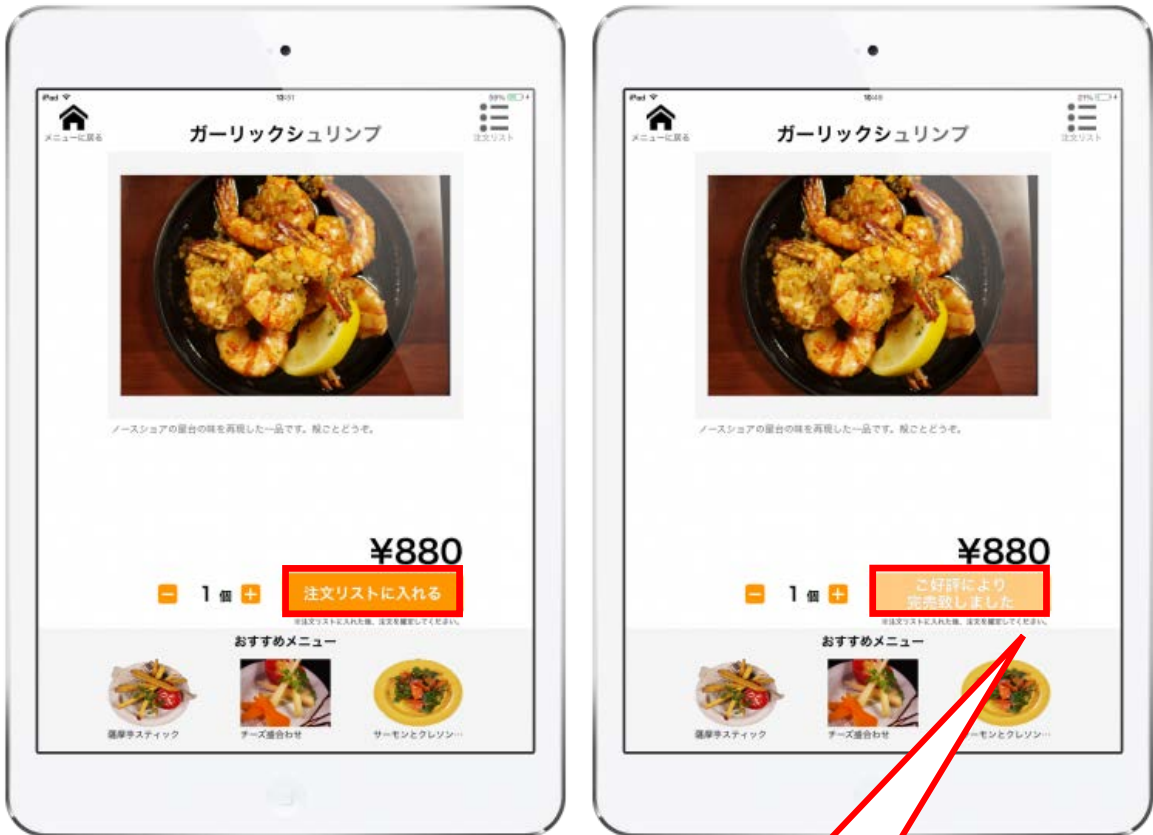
iPad 13:31 99%

メニューに戻る

ガーリックシュリンプ

注文リスト

ノースショアの屋台の味を再現した一品です。殻ごとどうぞ。

¥880

1 個

注文リストに入れる

※注文リストに入れた後、注文を確定してください。

おすすめメニュー

薩摩芋スティック

チーズ盛合わせ

サーモンとクレソン…

iPad 16:48 21%

メニューに戻る

ガーリックシュリンプ

注文リスト

ノースショアの屋台の味を再現した一品です。殻ごとどうぞ。

¥880

1 個

ご好評により
完売致しました

※注文リストに入れた後、注文を確定してください。

おすすめメニュー

薩摩芋スティック

チーズ盛合わせ

ーモンとクレソン…